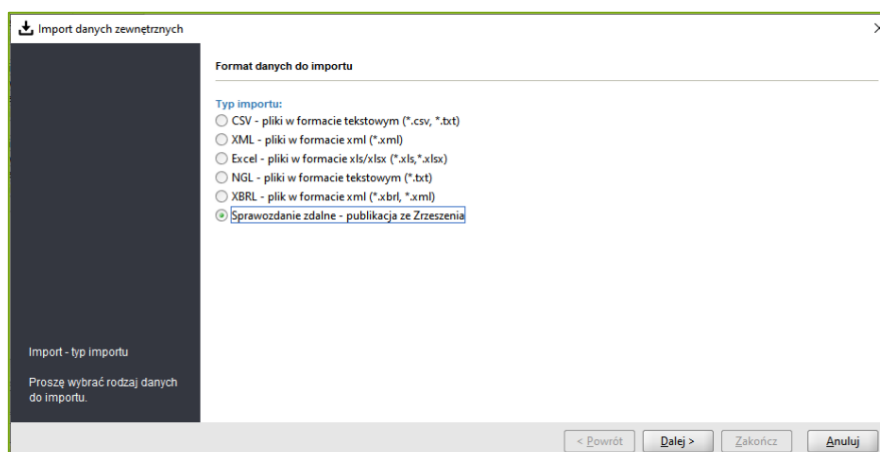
Import danych zewnętrznych

Format danych do importu

Typ importu:
CSV - pliki w formacie tekstowym (*.csv, *.txt)
XML - pliki w formacie xml (*.xml)
Excel - pliki w formacie xls/xlsx (*.xls,*.xlsx)
NGL - pliki w formacie tekstowym (*.txt)
XBRL - plik w formacie xml (*.xbrl, *.xml)
Sprawozdanie zdalne - publikacja ze Zrzeszenia

Import - typ importu

Proszę wybrać rodzaj danych do importu.

< Powrót | Dalej > | Zakończ | Anuluj